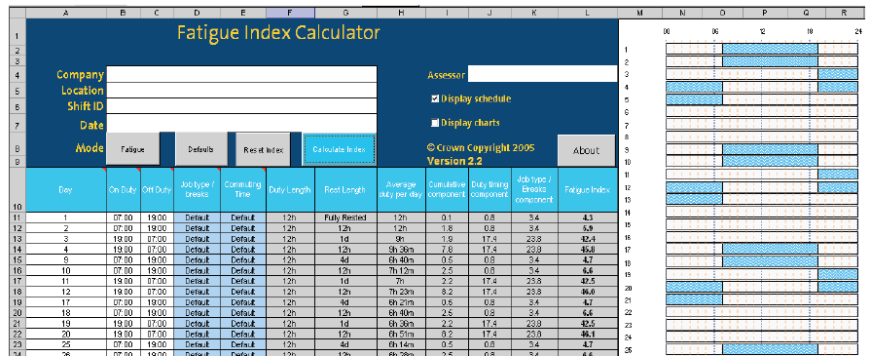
| | A | B | C | D | E | F | G | H | I | J | K | L |
|---|---|---|---|---|---|---|---|---|---|---|---|---|
| 1 | Fatigue Index Calculator | | | | | | | | | | | |
| 4 | Company | | | | | | | | Assessor | | | |
| 5 | Location | | | | | | | | Display schedule | | | |
| 6 | Shift ID | | | | | | | | | | | |
| 7 | Date | | | | | | | | Display charts | | | |
| 8 | Mode | Fatigue | | Defaults | | Reset Index | Calculate Index | | © Crown Copyright 2005 Version 2.2 | | | About |
| 10 | Day | On Duty | Off Duty | Job type / breaks | Commuting Time | Duty Length | Rest Length | Average duty per day | Cumulative component | Duty timing component | Job type / Breaks component | Fatigue Index |
| 11 | 1 | 07:00 | 19:00 | Default | Default | 12h | Fully Rested | 12h | 0.1 | 0.8 | 3.4 | 4.3 |
| 12 | 2 | 07:00 | 19:00 | Default | Default | 12h | 12h | 12h | 1.8 | 0.8 | 3.4 | 5.9 |
| 13 | 3 | 19:00 | 07:00 | Default | Default | 12h | 1d | 9h | 1.8 | 17.4 | 23.8 | 42.4 |
| 14 | 4 | 19:00 | 07:00 | Default | Default | 12h | 12h | 9h 36m | 7.8 | 17.4 | 23.8 | 45.8 |
| 15 | 9 | 07:00 | 19:00 | Default | Default | 12h | 4d | 6h 40m | 0.5 | 0.8 | 3.4 | 4.7 |
| 16 | 10 | 07:00 | 19:00 | Default | Default | 12h | 12h | 7h 12m | 2.5 | 0.8 | 3.4 | 6.6 |
| 17 | 11 | 19:00 | 07:00 | Default | Default | 12h | 1d | 7h | 2.2 | 17.4 | 23.8 | 42.5 |
| 18 | 12 | 19:00 | 07:00 | Default | Default | 12h | 12h | 7h 23m | 8.2 | 17.4 | 23.8 | 46.0 |
| 19 | 17 | 07:00 | 19:00 | Default | Default | 12h | 4d | 6h 21m | 0.5 | 0.8 | 3.4 | 4.7 |
| 20 | 18 | 07:00 | 19:00 | Default | Default | 12h | 12h | 6h 40m | 2.5 | 0.8 | 3.4 | 6.6 |
| 21 | 19 | 19:00 | 07:00 | Default | Default | 12h | 1d | 6h 36m | 2.2 | 17.4 | 23.8 | 42.5 |
| 22 | 20 | 19:00 | 07:00 | Default | Default | 12h | 12h | 6h 51m | 8.2 | 17.4 | 23.8 | 46.1 |
| 23 | 25 | 07:00 | 19:00 | Default | Default | 12h | 4d | 6h 14m | 0.5 | 0.8 | 3.4 | 4.7 |
| 24 | 26 | 07:00 | 19:00 | Default | Default | 12h | 12h | 6h 28m | 2.5 | 0.8 | 3.4 | 6.6 |

00 06 12 18 24

1 2 3 4 5 6 7 8 9 10 11 12 13 14 15 16 17 18 19 20 21 22 23 24 25